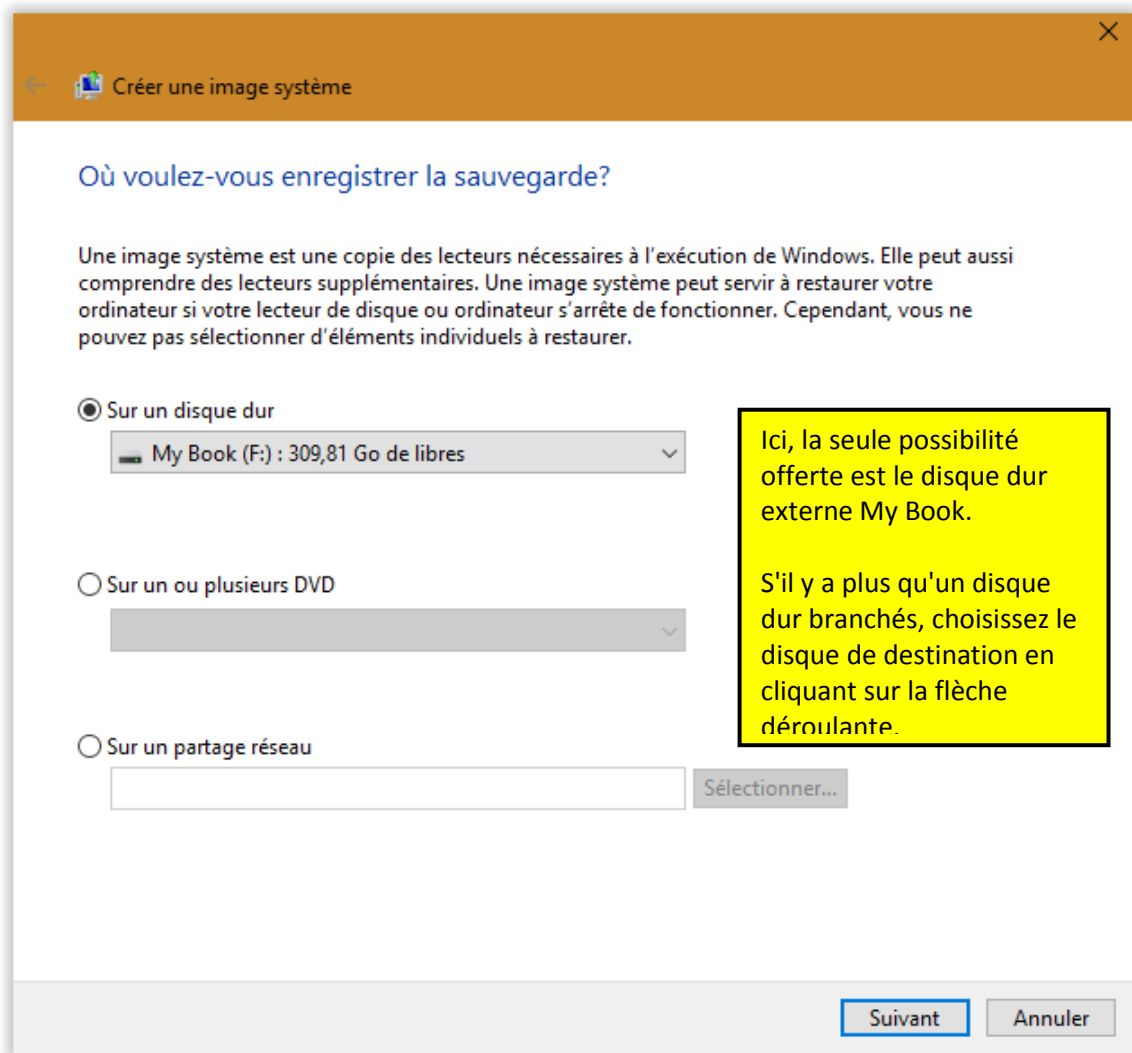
Créer une image système

Où voulez-vous enregistrer la sauvegarde?

Une image système est une copie des lecteurs nécessaires à l'exécution de Windows. Elle peut aussi comprendre des lecteurs supplémentaires. Une image système peut servir à restaurer votre ordinateur si votre lecteur de disque ou ordinateur s'arrête de fonctionner. Cependant, vous ne pouvez pas sélectionner d'éléments individuels à restaurer.

Sur un disque dur

My Book (F:) : 309,81 Go de libres

Ici, la seule possibilité offerte est le disque dur externe My Book.

S'il y a plus qu'un disque dur branchés, choisissez le disque de destination en cliquant sur la flèche déroulante.

Sur un ou plusieurs DVD

Sur un partage réseau

Sélectionner...

Suivant

Annuler